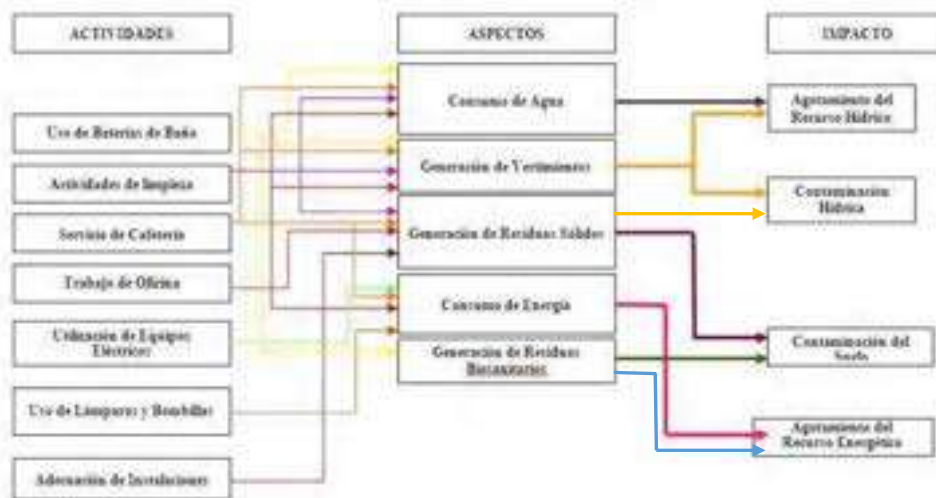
ACTIVIDADES

ASPECTOS

IMPACTO

Uso de Baterías de Baño

Actividades de limpieza

Servicio de Cafetería

Trabajo de Oficina

Utilización de Equipos Eléctricos

Uso de Lámparas y Bombillas

Adecuación de Instalaciones

Consumo de Agua

Generación de Vertimientos

Generación de Residuos Sólidos

Consumo de Energía

Generación de Residuos Biosanitarios

Agotamiento del Recurso Hídrico

Contaminación Hídrica

Contaminación del Suelo

Agotamiento del Recurso Energético